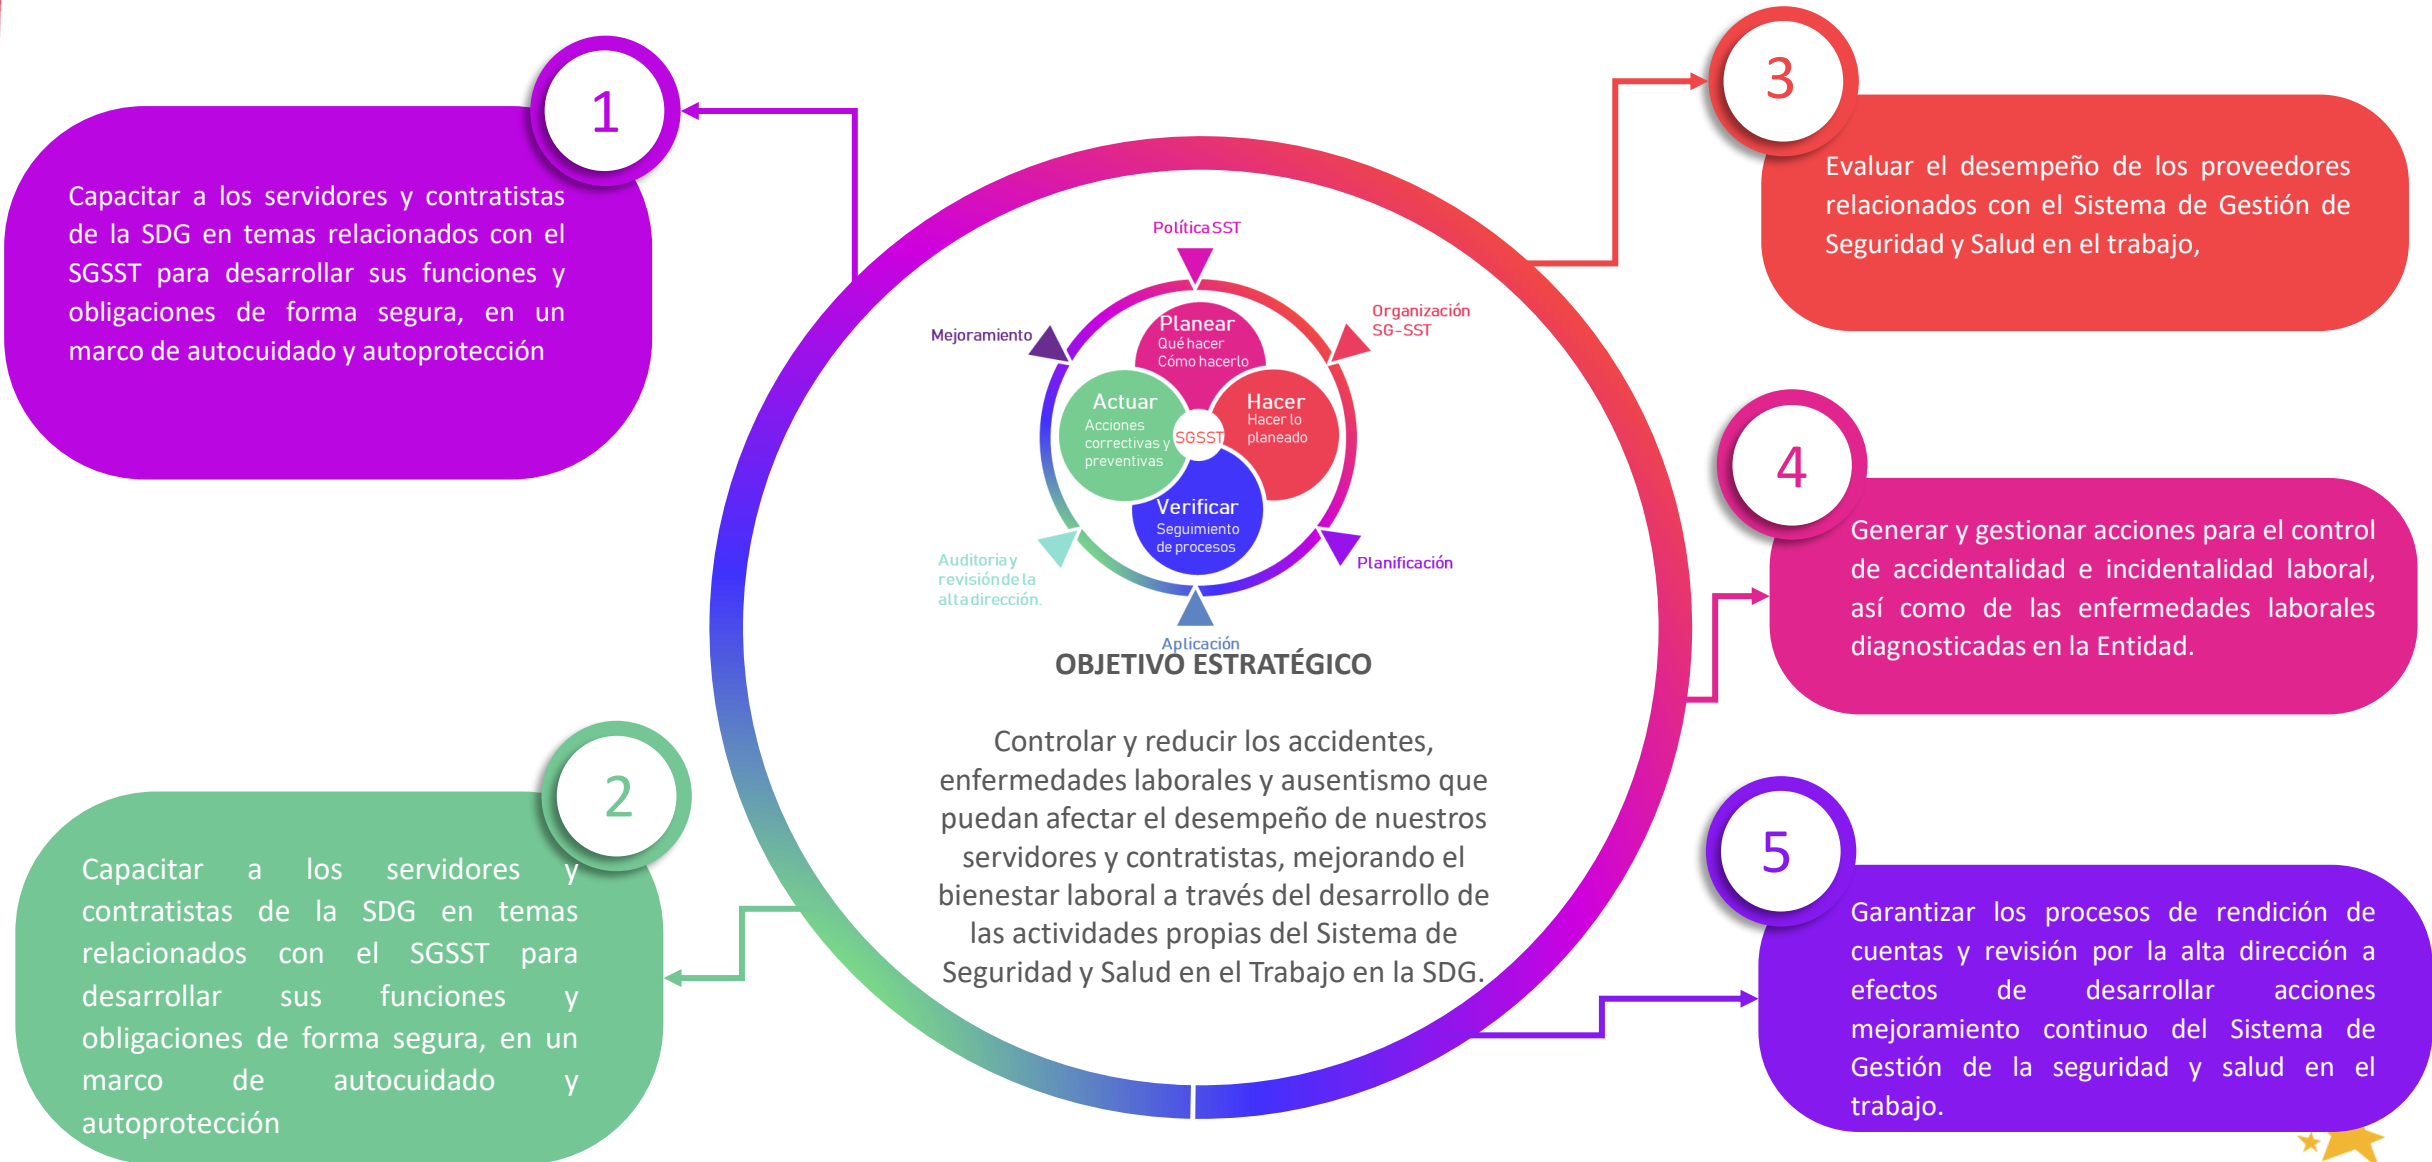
1

Capacitar a los servidores y contratistas de la SDG en temas relacionados con el SGSST para desarrollar sus funciones y obligaciones de forma segura, en un marco de autocuidado y autoprotección

Política SST

Organización SG-SST

Mejoramiento

Planear
Qué hacer
Cómo hacerlo

Actuar
Acciones correctivas y preventivas

SGSST

Hacer
Hacer lo planeado

Verificar
Seguimiento de procesos

Auditoria y revisión de la alta dirección.

Planificación

Aplicación

OBJETIVO ESTRATÉGICO

Controlar y reducir los accidentes, enfermedades laborales y ausentismo que puedan afectar el desempeño de nuestros servidores y contratistas, mejorando el bienestar laboral a través del desarrollo de las actividades propias del Sistema de Seguridad y Salud en el Trabajo en la SDG.

3

Evaluar el desempeño de los proveedores relacionados con el Sistema de Gestión de Seguridad y Salud en el trabajo,

4

Generar y gestionar acciones para el control de accidentalidad e incidentalidad laboral, así como de las enfermedades laborales diagnosticadas en la Entidad.

2

Capacitar a los servidores y contratistas de la SDG en temas relacionados con el SGSST para desarrollar sus funciones y obligaciones de forma segura, en un marco de autocuidado y autoprotección

5

Garantizar los procesos de rendición de cuentas y revisión por la alta dirección a efectos de desarrollar acciones mejoramiento continuo del Sistema de Gestión de la seguridad y salud en el trabajo.